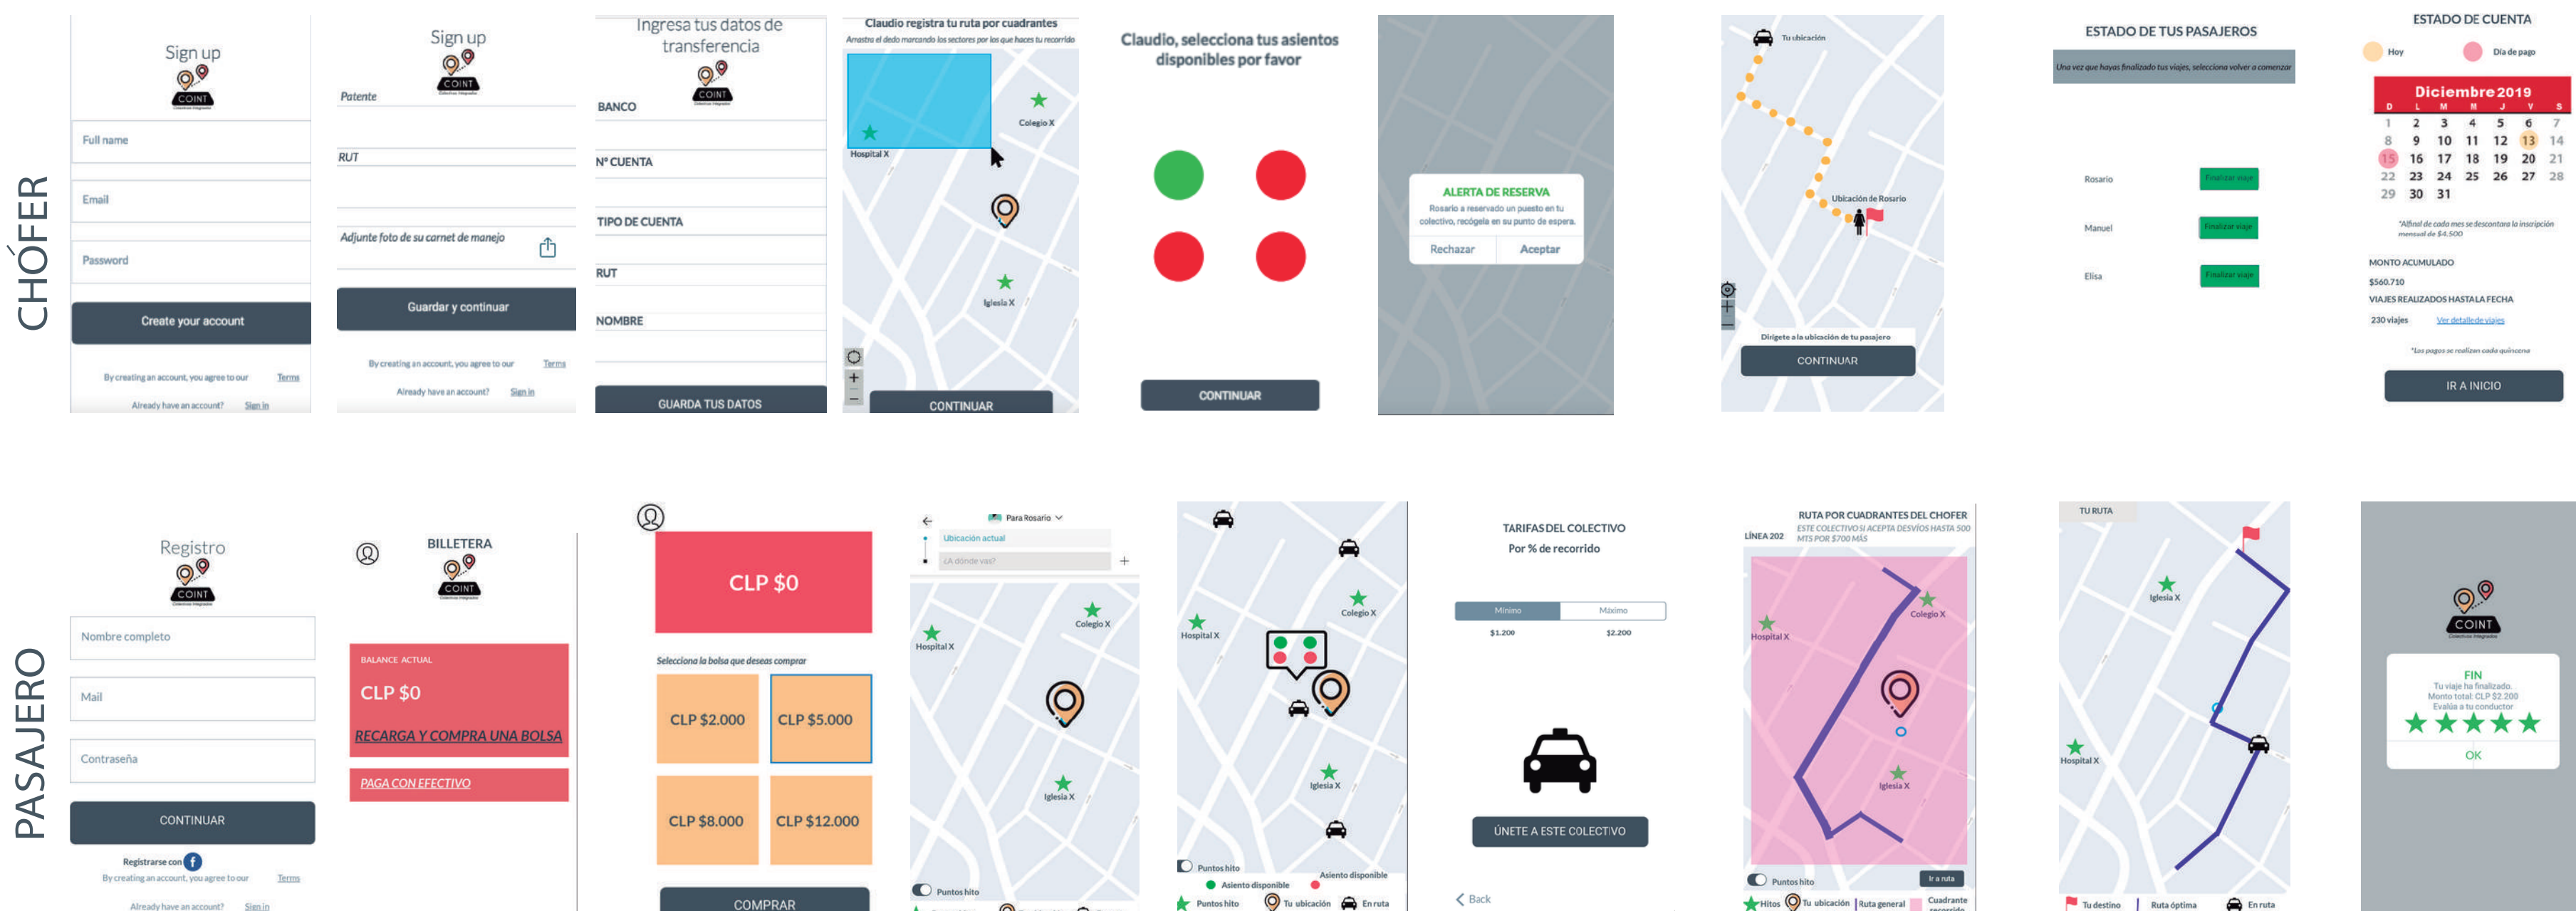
CHÓFER

Sign up
COINT
Full name
Email
Password
Create your account
By creating an account, you agree to our Terms
Already have an account? Sign in

Sign up
COINT
Patente
RUT
Adjunte foto de su carnet de manejo
Guardar y continuar
By creating an account, you agree to our Terms
Already have an account? Sign in

Ingresa tus datos de transferencia
COINT
BANCO
N° CUENTA
TIPO DE CUENTA
RUT
NOMBRE
GUARDA TUS DATOS

Claudio registra tu ruta por cuadrantes
Arrastra el dedo marcando los sectores por los que haces tu recorrido
Colegio X
Hospital X
Iglesia X
CONTINUAR

Claudio, selecciona tus asientos disponibles por favor
CONTINUAR

ALERTA DE RESERVA
Rosario a reservado un puesto en tu colectivo, recógela en su punto de espera.
Rechazar Aceptar

Tu ubicación
Ubicación de Rosario
Dirígete a la ubicación de tu pasajero
CONTINUAR

ESTADO DE TUS PASAJEROS
Una vez que hayas finalizado tus viajes, selecciona volver a comenzar
Rosario Finalizar viaje
Manuel Finalizar viaje
Elisa Finalizar viaje

ESTADO DE CUENTA
Hoy Día de pago
Diciembre 2019
| D | L | M | M | J | V | S |
|---|---|---|---|---|---|---|
| 1 | 2 | 3 | 4 | 5 | 6 | 7 |
| 8 | 9 | 10 | 11 | 12 | 13 | 14 |
| 15 | 16 | 17 | 18 | 19 | 20 | 21 |
| 22 | 23 | 24 | 25 | 26 | 27 | 28 |
| 29 | 30 | 31 | | | | |

*Al final de cada mes se descontara la inscripción mensual de $4.500
MONTO ACUMULADO
$560.710
VIAJES REALIZADOS HASTA LA FECHA
230 viajes Ver detalle de viajes
*Los pagos se realizan cada quincena
IR A INICIO

PASAJERO

Registro
COINT
Nombre completo
Mail
Contraseña
CONTINUAR
Registrarse con
By creating an account, you agree to our Terms
Already have an account? Sign in

BILLETERA
COINT
BALANCE ACTUAL
CLP $0
RECARGA Y COMPRA UNA BOLSA
PAGA CON EFECTIVO

CLP $0
Selecciona la bolsa que deseas comprar
CLP $2.000
CLP $5.000
CLP $8.000
CLP $12.000
COMPRAR

Para Rosario
Ubicación actual
¿A dónde vas?
Colegio X
Hospital X
Iglesia X
Puntos hito

Colegio X
Hospital X
Iglesia X
Puntos hito
Asiento disponible
Asiento disponible
Puntos hito
Tu ubicación
En ruta

TARIFAS DEL COLECTIVO
Por % de recorrido
Mínimo Máximo
$1.200 $2.200
ÚNETE A ESTE COLECTIVO
Back

RUTA POR CUADRANTES DEL CHOFER
LÍNEA 202
ESTE COLECTIVO SI ACEPTA DESVÍOS HASTA 500 MTS POR $700 MÁS
Hospital X
Colegio X
Iglesia X
Puntos hito
Ir a ruta
Hitos Tu ubicación Ruta general Cuadrante

TU RUTA
Iglesia X
Hospital X
Tu destino Ruta óptima En ruta

COINT
FIN
Tu viaje ha finalizado.
Monto total: CLP $2.200
Evalúa a tu conductor
OK